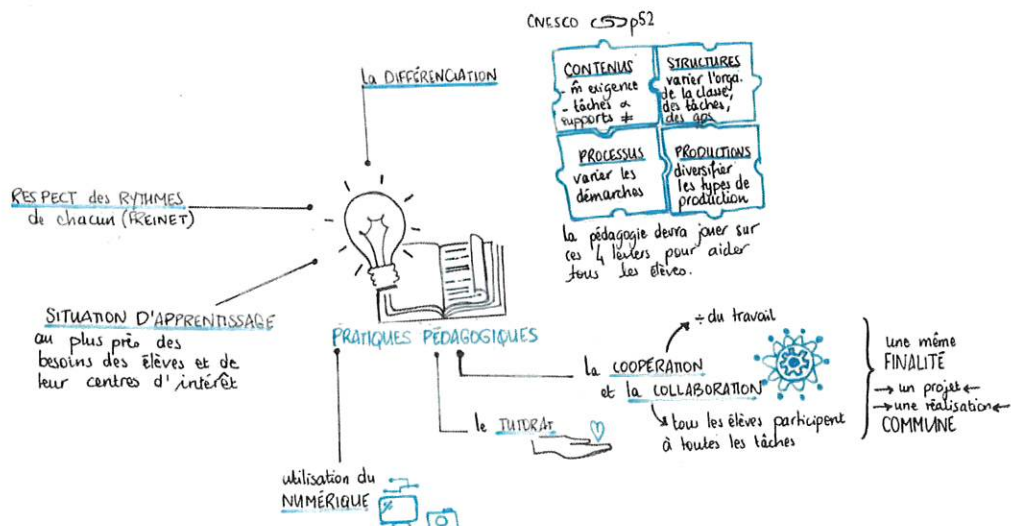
CNESCO p52

| CONTENUS
- m exigence
- tâches ≠
- supports ≠ | STRUCTURES
varier l'orga. de la classe, des tâches, des gps |
|---|---|
| PROCESSUS
varier les démarches | PRODUCTIONS
diversifier les types de production |

la pédagogie devra jouer sur ces 4 leviers pour aider tous les élèves.

la DIFFÉRENCIATION

RESPECT des RYTHMES de chacun (FREINET)

SITUATION D'APPRENTISSAGE au plus près des besoins des élèves et de leur centres d'intérêt

PRATIQUES PÉDAGOGIQUES

÷ du travail

la COOPÉRATION et la COLLABORATION

tous les élèves participent à toutes les tâches

une même FINALITÉ
→ un projet ←
→ une réalisation ←
COMMUNE

le TUTORAT

utilisation du NUMÉRIQUE